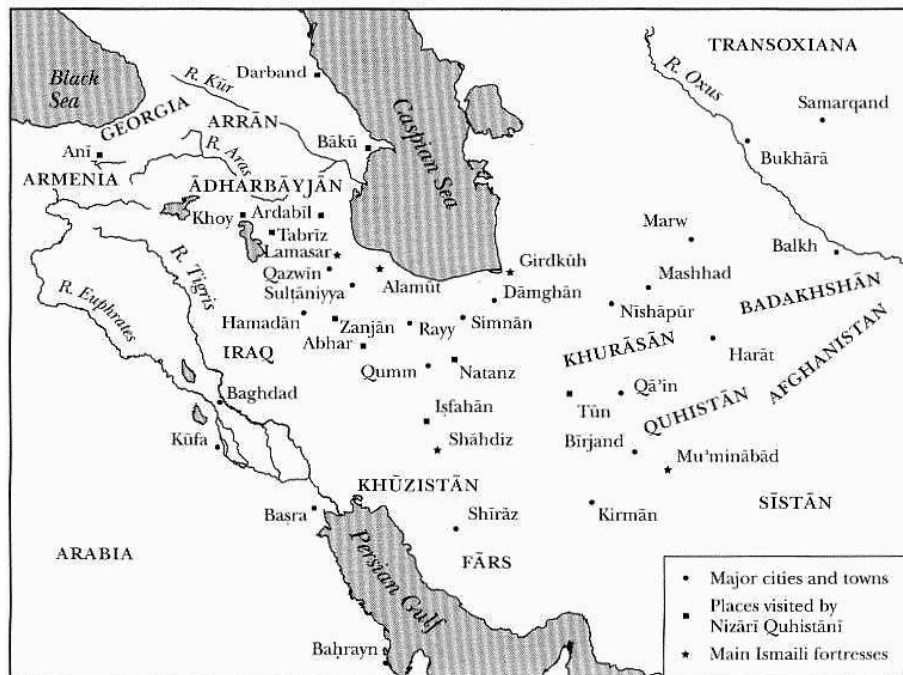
TRANSOXIANA

R. Oxus

Samarqand

Bukhārā

Black Sea

R. Kūr

Darband

GEORGIA

ARRĀN

Bākū

Caspian Sea

Anī

R. Aras

ARMENIA

ĀDHARBĀYJĀN

Khoy

Ardabīl

Tabrīz

Lamasar

Marw

Balkh

R. Tigris

Girdkūh

Mashhad

Qazwīn

Alamūt

Sulṭāniyya

Dāmghān

Nīshāpūr

BADAKHSHĀN

R. Euphrates

Hamadān

Zanjān

Rayy

Simnān

AFGHANISTAN

IRAQ

Abhar

KHURĀSĀN

Harāt

Qumm

Natanz

Baghdad

Qā'in

Iṣfahān

Tūn

QUHISTĀN

Kūfa

Shāhdiz

Bīrjand

Mu'minābād

KHŪZISTĀN

SĪSTĀN

Baṣra

Shīrāz

Kirmān

ARABIA

Persian Gulf

FĀRS

Bahrayn

• Major cities and towns

■ Places visited by Nizārī Quhistānī

★ Main Ismaili fortresses